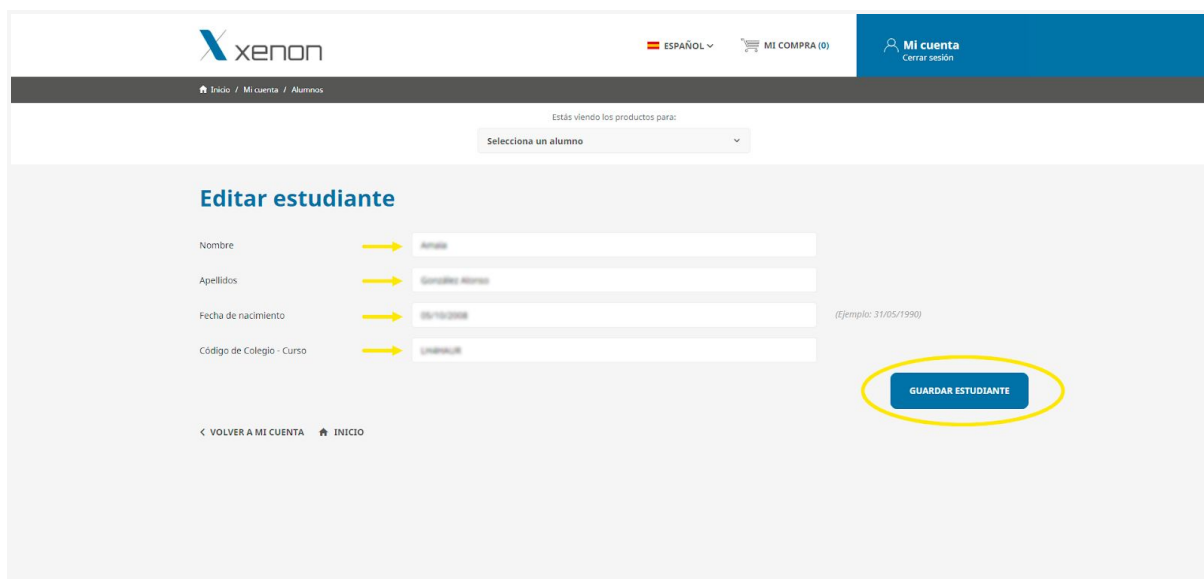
xenon

ESPAÑOL

MI COMPRA (0)

Mi cuenta
Cerrar sesión

Inicio / Mi cuenta / Alumnos

Estás viendo los productos para:

Selecciona un alumno

Editar estudiante

Nombre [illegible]

Apellidos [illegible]

Fecha de nacimiento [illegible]

(Ejemplo: 31/05/1990)

Código de Colegio - Curso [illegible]

GUARDAR ESTUDIANTE

< VOLVER A MI CUENTA INICIO